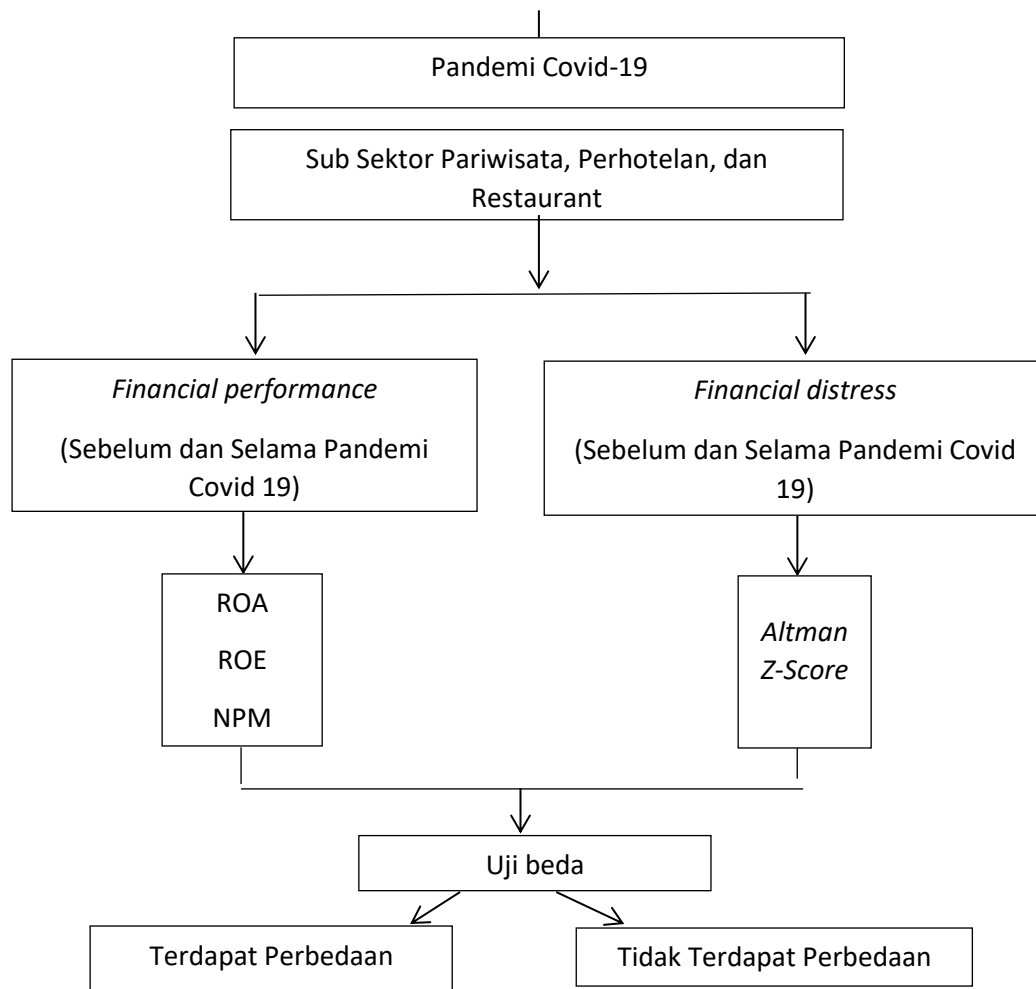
Pandemi Covid-19

Sub Sektor Pariwisata, Perhotelan, dan Restaurant

*Financial performance*

(Sebelum dan Selama Pandemi Covid 19)

*Financial distress*

(Sebelum dan Selama Pandemi Covid 19)

ROA

ROE

NPM

*Altman Z-Score*

Uji beda

Terdapat Perbedaan

Tidak Terdapat Perbedaan